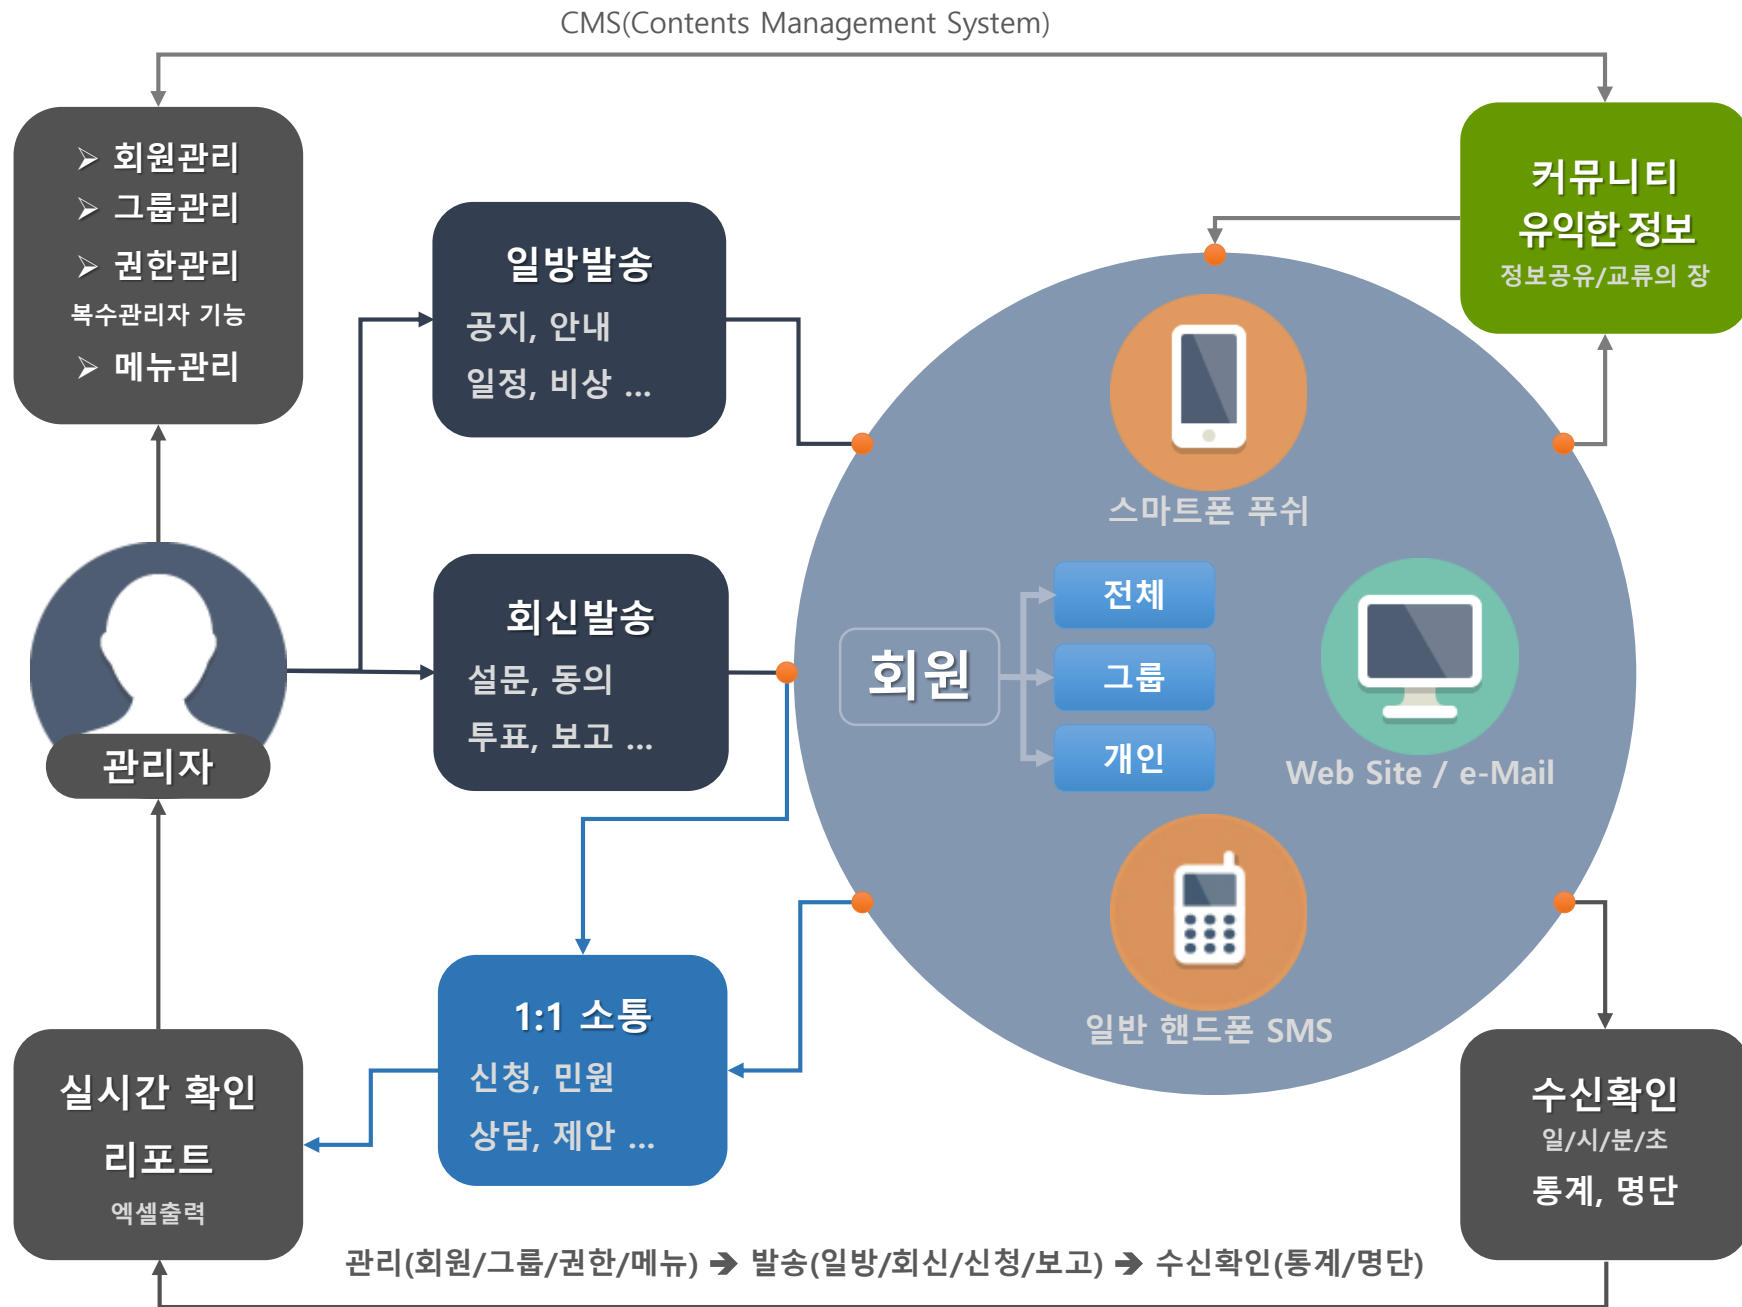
CMS(Contents Management System)

➢ 회원관리
➢ 그룹관리
➢ 권한관리
복수관리자 기능
➢ 메뉴관리

일방발송
공지, 안내
일정, 비상 ...

커뮤니티
유익한 정보
정보공유/교류의 장

스마트폰 푸쉬

회신발송
설문, 동의
투표, 보고 ...

회원

전체
그룹
개인

Web Site / e-Mail

관리자

일반 핸드폰 SMS

1:1 소통
신청, 민원
상담, 제안 ...

실시간 확인
리포트
엑셀출력

수신확인
일/시/분/초
통계, 명단

관리(회원/그룹/권한/메뉴) ➔ 발송(일방/회신/신청/보고) ➔ 수신확인(통계/명단)